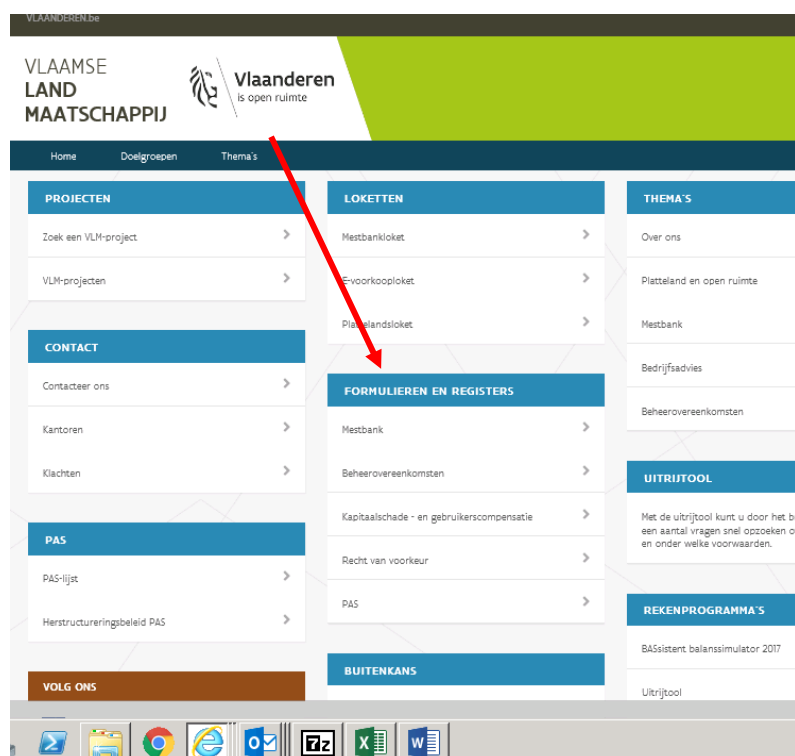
VLAANDEREN.be

VLAAMSE LAND MAATSCHAPPIJ

Vlaanderen
is open ruimte

Home Doelgroepen Thema's

PROJECTEN
Zoek een VLM-project
VLM-projecten

CONTACT
Contacteer ons
Kantoren
Klachten

PAS
PAS-lijst
Herstructureringsbeleid PAS

VOLG ONS

LOKETTEN
Mestbankloket
E-voorkooploket
Plattelandsloket

FORMULIEREN EN REGISTERS
Mestbank
Beheerovereenkomsten
Kapitaalschade - en gebruikerscompensatie
Recht van voorkeur
PAS

BUITENKANS

THEMA'S
Over ons
Platteland en open ruimte
Mestbank
Bedrijfsadvies
Beheerovereenkomsten

UITRIJTOOL
Met de uitrijtool kunt u door het b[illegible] een aantal vragen snel opzoeken o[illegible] en onder welke voorwaarden.

REKENPROGRAMMA'S
BASsistent balanssimulator 2017
Uitrijtool